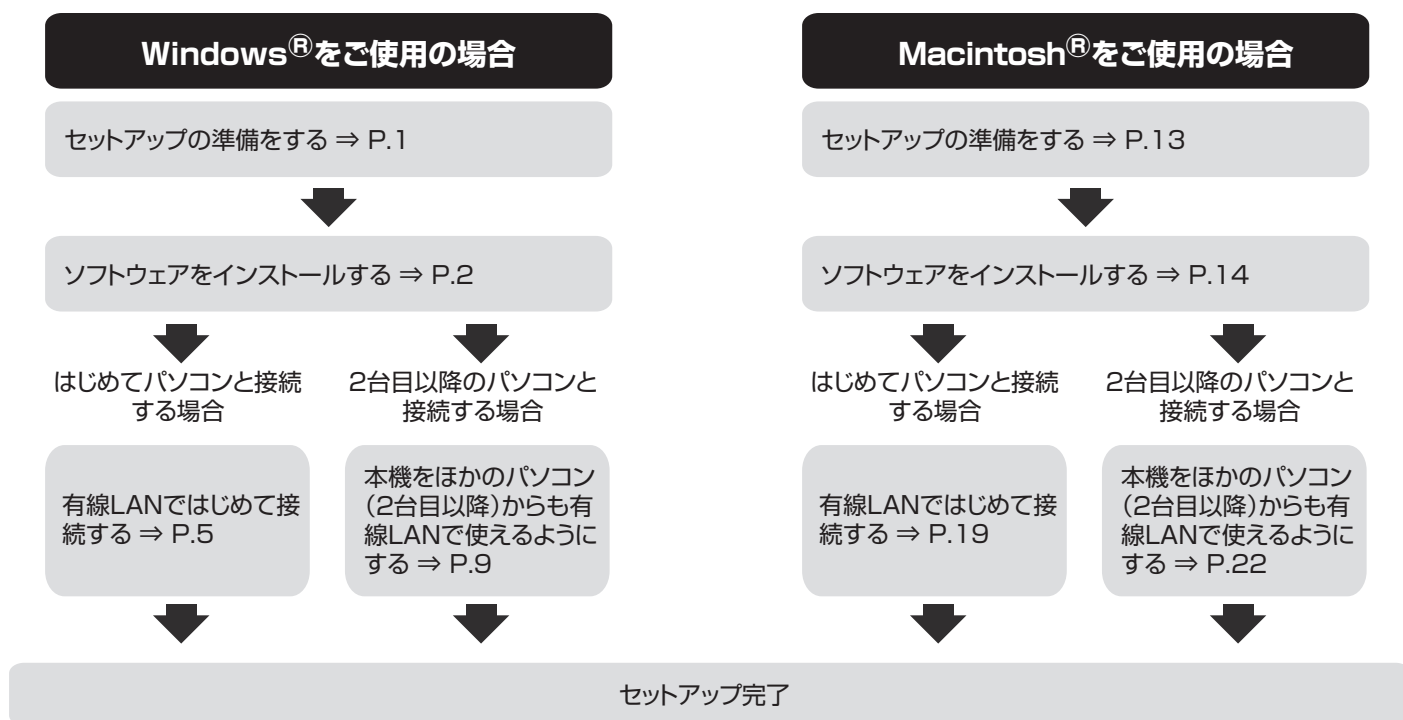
Windows®をご使用の場合

セットアップの準備をする ⇒ P.1

ソフトウェアをインストールする ⇒ P.2

はじめてパソコンと接続する場合

有線LANではじめて接続する ⇒ P.5

2台目以降のパソコンと接続する場合

本機をほかのパソコン(2台目以降)からも有線LANで使えるようにする ⇒ P.9

Macintosh®をご使用の場合

セットアップの準備をする ⇒ P.13

ソフトウェアをインストールする ⇒ P.14

はじめてパソコンと接続する場合

有線LANではじめて接続する ⇒ P.19

2台目以降のパソコンと接続する場合

本機をほかのパソコン(2台目以降)からも有線LANで使えるようにする ⇒ P.22

セットアップ完了